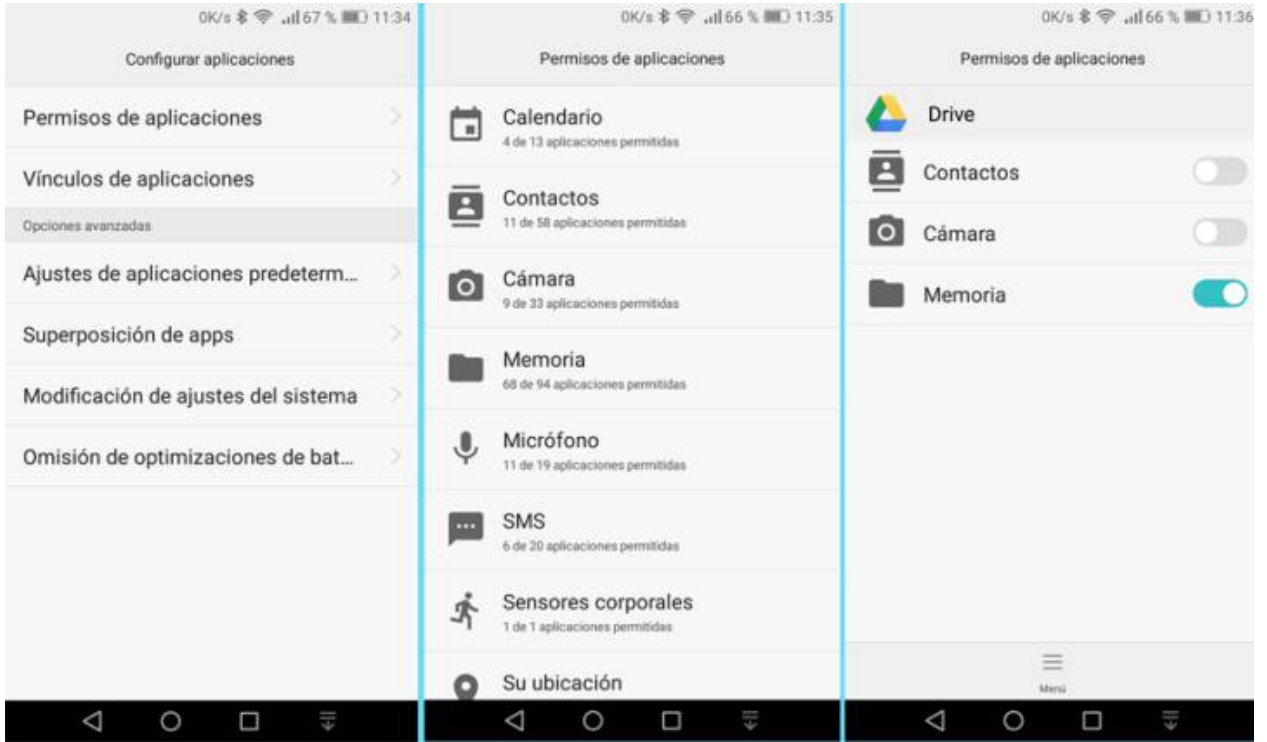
0K/s 67 % 11:34

Configurar aplicaciones

Permisos de aplicaciones

Vínculos de aplicaciones

Opciones avanzadas

Ajustes de aplicaciones predeterm...

Superposición de apps

Modificación de ajustes del sistema

Omisión de optimizaciones de bat...

0K/s 66 % 11:35

Permisos de aplicaciones

Calendario
4 de 13 aplicaciones permitidas

Contactos
11 de 58 aplicaciones permitidas

Cámara
9 de 33 aplicaciones permitidas

Memoria
68 de 94 aplicaciones permitidas

Micrófono
11 de 19 aplicaciones permitidas

SMS
6 de 20 aplicaciones permitidas

Sensores corporales
1 de 1 aplicaciones permitidas

Su ubicación

0K/s 66 % 11:36

Permisos de aplicaciones

Drive

Contactos

Cámara

Memoria

Menú